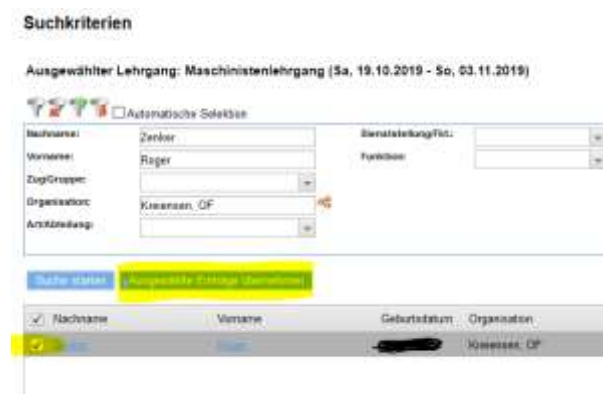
Suchkriterien

Ausgewählter Lehrgang: Maschinistenlehrgang (Sa, 19.10.2019 - So, 03.11.2019)

Automatische Selektion

Nachname: Zenker
Vorname: Roger
Zug/Gruppe:
Organisation: Kreiensen, OF
Art/Abteilung:

Dienststellung/Fkt.:
Funktion:

Suche starten
Ausgewählte Einträge übernehmen

| ✓ | Nachname | Vorname | Geburtsdatum | Organisation |
|---|---|---|---|---|
| ✓ | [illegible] | Roger | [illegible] | Kreiensen, OF |